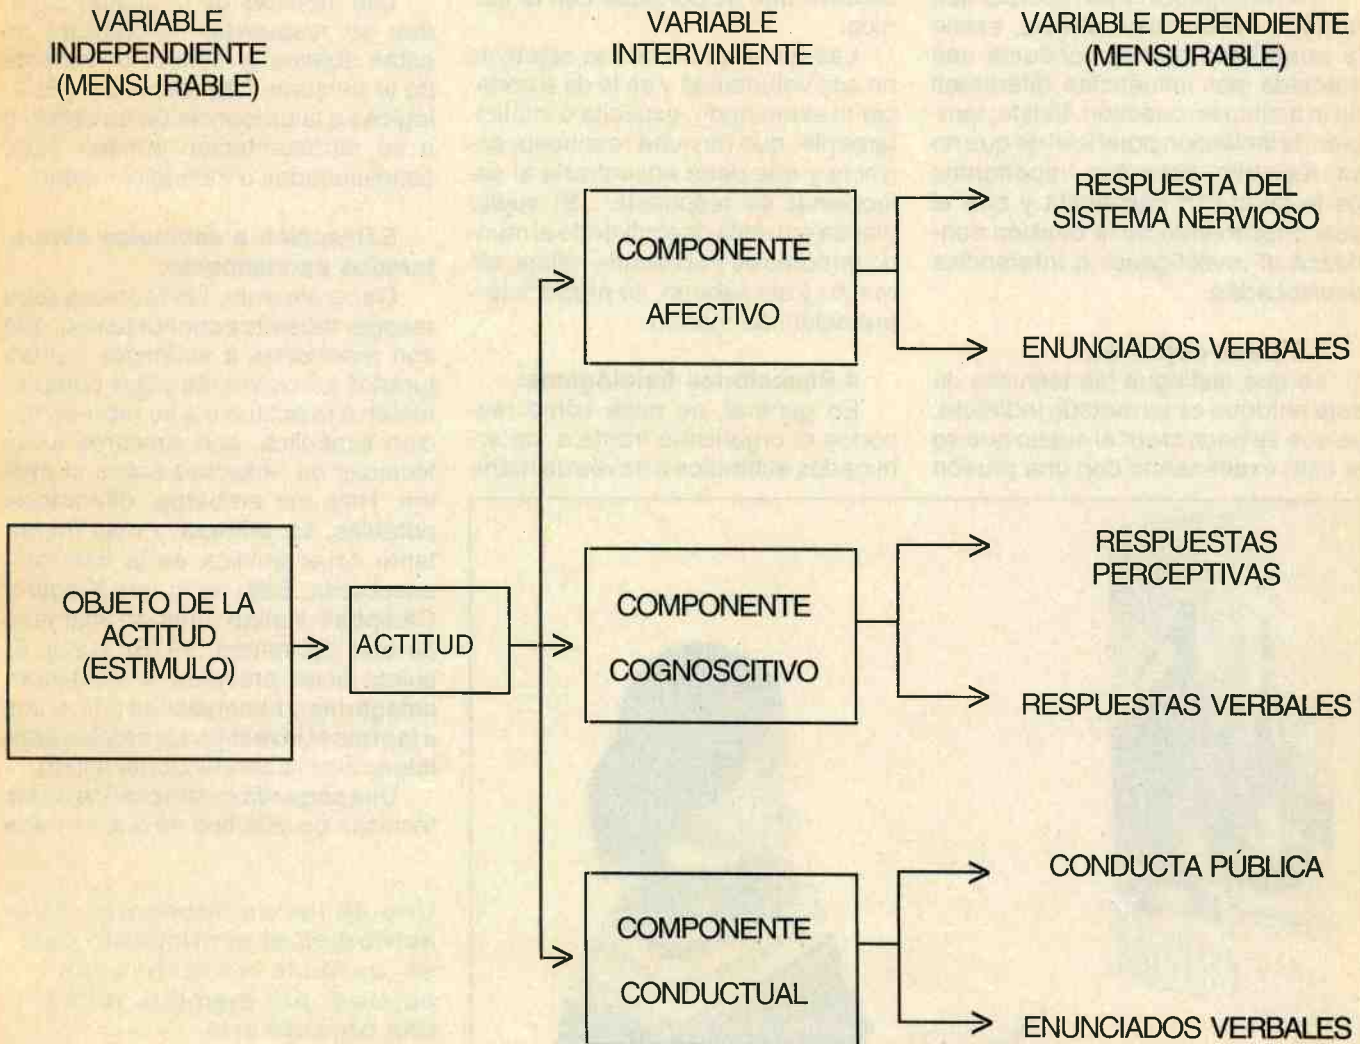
VARIABLE INDEPENDIENTE (MENSURABLE)

VARIABLE INTERVINIENTE

VARIABLE DEPENDIENTE (MENSURABLE)

COMPONENTE AFECTIVO

RESPUESTA DEL SISTEMA NERVIOSO

ENUNCIADOS VERBALES

OBJETO DE LA ACTITUD (ESTIMULO)

ACTITUD

COMPONENTE COGNOSCITIVO

RESPUESTAS PERCEPTIVAS

RESPUESTAS VERBALES

COMPONENTE CONDUCTUAL

CONDUCTA PÚBLICA

ENUNCIADOS VERBALES